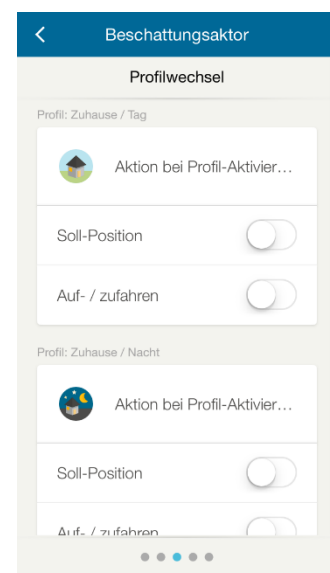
Beschattungsaktor

Profilwechsel

Profil: Zuhause / Tag

Aktion bei Profil-Aktivier…

Soll-Position

Auf- / zufahren

Profil: Zuhause / Nacht

Aktion bei Profil-Aktivier…

Soll-Position

Auf- / zufahren